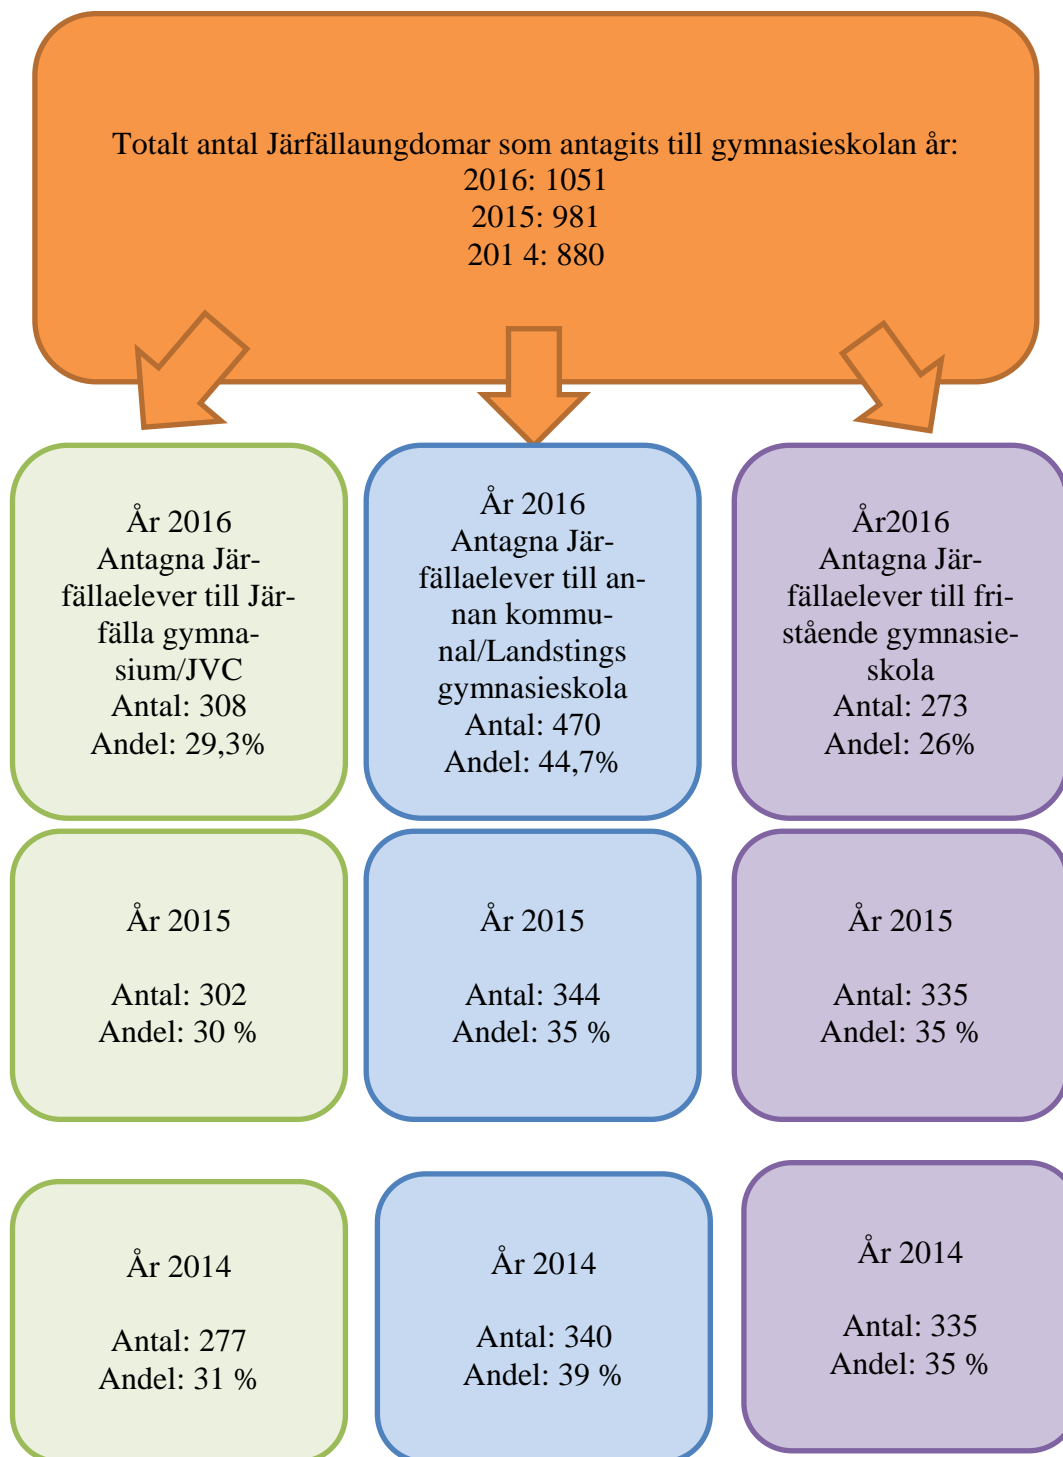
Totalt antal Järfällaungdomar som antagits till gymnasieskolan år:
2016: 1051
2015: 981
201 4: 880

År 2016
Antagna Järfällaelever till Järfälla gymnasium/JVC
Antal: 308
Andel: 29,3%

År 2016
Antagna Järfällaelever till annan kommunal/Landstings gymnasieskola
Antal: 470
Andel: 44,7%

År2016
Antagna Järfällaelever till fristående gymnasieskola
Antal: 273
Andel: 26%

År 2015

Antal: 302
Andel: 30 %

År 2015

Antal: 344
Andel: 35 %

År 2015

Antal: 335
Andel: 35 %

År 2014

Antal: 277
Andel: 31 %

År 2014

Antal: 340
Andel: 39 %

År 2014

Antal: 335
Andel: 35 %